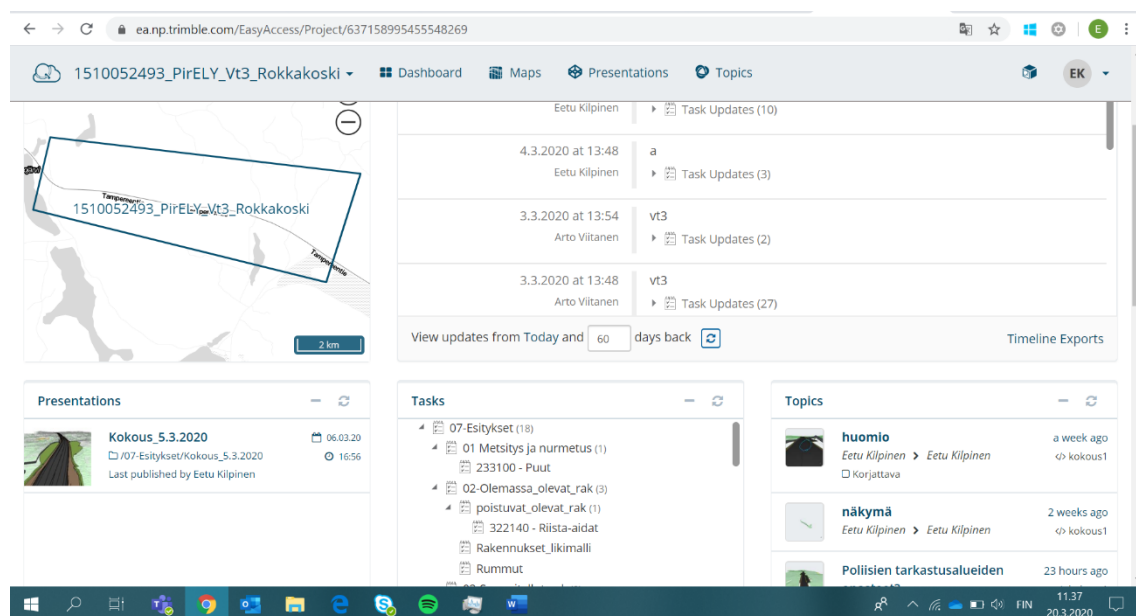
ea.np.trimble.com/EasyAccess/Project/637158995455548269

1510052493_PirELY_Vt3_Rokkakoski
Dashboard
Maps
Presentations
Topics
EK

Eetu Kilpinen
Task Updates (10)

4.3.2020 at 13:48
Eetu Kilpinen
a
Task Updates (3)

3.3.2020 at 13:54
Arto Viitanen
vt3
Task Updates (2)

3.3.2020 at 13:48
Arto Viitanen
vt3
Task Updates (27)

View updates from Today and 60 days back

Timeline Exports

Tampereentie
1510052493_PirELY_Vt3_Rokkakoski
Tampereentie
2 km

Presentations
Kokous_5.3.2020
/07-Esitykset/Kokous_5.3.2020
Last published by Eetu Kilpinen
06.03.20
16:56

Tasks
07-Esitykset (18)
01 Metsitys ja nurmetus (1)
233100 - Puut
02-Olemassa_olevat_rak (3)
poistuvat_olevat_rak (1)
322140 - Riista-aidat
Rakennukset_likimalli
Rummut

Topics
huomio
Eetu Kilpinen > Eetu Kilpinen
Korjattava
a week ago
kokous1

näkymä
Eetu Kilpinen > Eetu Kilpinen
2 weeks ago
kokous1

Poliisien tarkastusalueiden
23 hours ago

FIN
11.37
20.3.2020